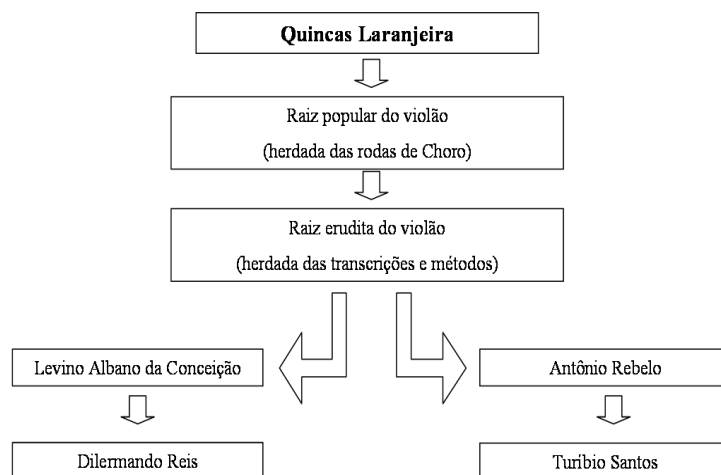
Quincas Laranjeira

Raiz popular do violão
(herdada das rodas de Choro)

Raiz erudita do violão
(herdada das transcrições e métodos)

Levino Albano da Conceição

Dilermando Reis

Antônio Rebelo

Turíbio Santos